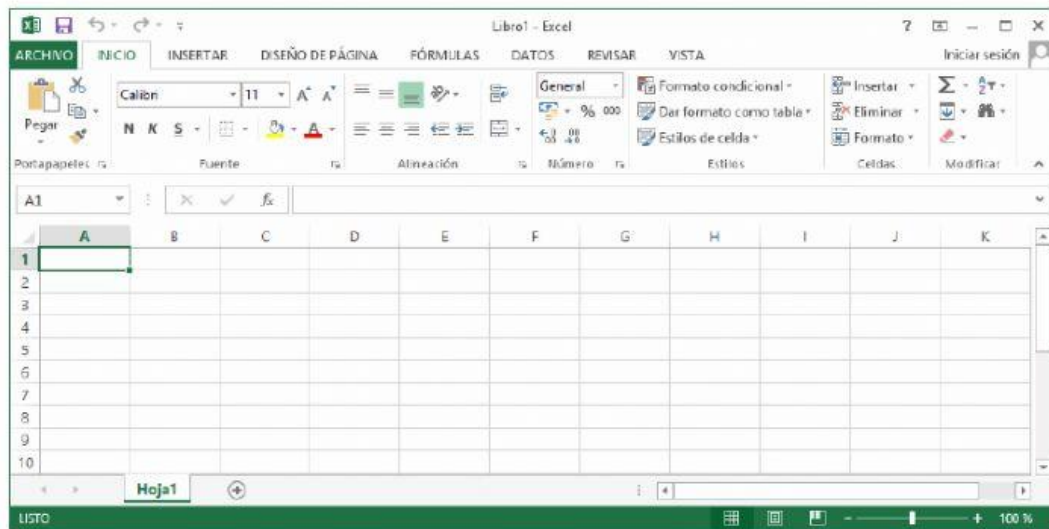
Libro1 - Excel

? — □ ×

ARCHIVO INICIO INSERTAR DISEÑO DE PÁGINA FÓRMULAS DATOS REVISAR VISTA Iniciar sesión

Pegar

Calibri 11 A A

N K S

General

% 000

Formato condicional

Dar formato como tabla

Estilos de celda

Insertar

Eliminar

Formato

Portapapeles Fuente Alineación Número Estilos Celdas Modificar

A1 $f_x$

| | A | B | C | D | E | F | G | H | I | J | K |
|---|---|---|---|---|---|---|---|---|---|---|---|
| 1 | | | | | | | | | | | |
| 2 | | | | | | | | | | | |
| 3 | | | | | | | | | | | |
| 4 | | | | | | | | | | | |
| 5 | | | | | | | | | | | |
| 6 | | | | | | | | | | | |
| 7 | | | | | | | | | | | |
| 8 | | | | | | | | | | | |
| 9 | | | | | | | | | | | |
| 10 | | | | | | | | | | | |

Hoja1

LISTO 100 %